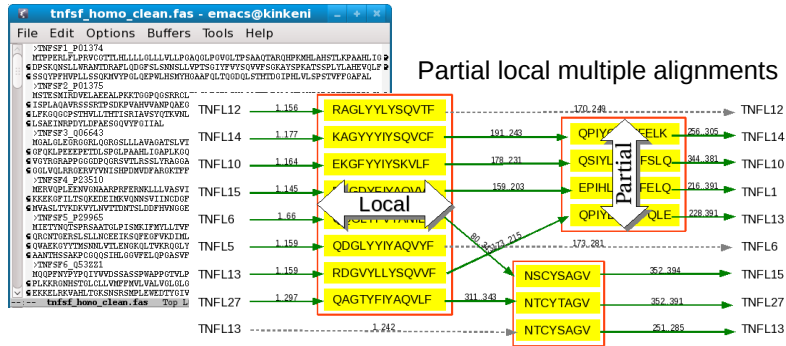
tnfsf_homo_clean.fas - emacs@kinkeni

File Edit Options Buffers Tools Help

>TNFSF1_P01374
MTPPERLFLPRVCGTTLHLLLLGLLLVLLPGAQGLPGVGLTPSAAQTARQHPKMHLAHSTLKPAAHLIG
DPSKQNSLLWRANTDRAFLQDGFSLSNNSLLVPTSGIYFVYSQVVFSGKAYSPKATSSPLYLAHEVQLF
SSQYPFHVPLLSSQKMVYPGLQEPWLHSMYHGAAFQLTQGDQLSTHTDGIPHLVLSPSTVFFGAFAL
>TNFSF2_P01375
MSTESMIRDVELAEEALPKKTGGPQGSRRCLFLSLFSFLIVAGATTLFCLLHFGVIGPQREEFPRDLS
ISPLAQAVRSSSRTPSDKPVAHVVANPQAEGQLQWLNRRANALLANGVELRDNQLVVPSEGLYLIYSQV
LFKGQGCPSTHVLLTHTISRIAVSYQTKVNLLSAIKSPCQRETPEGAEAKPWYEPIYLGGVFQLEKGDR
LSAEINRPDYLDFAESGQVYFGIIAL
>TNFSF3_Q06643
MGALGLEGRGGRLQGRGSLLLAVAGATSLVTLLLAVPITVLAVLALVPQDQGGLVTETADPGAQAQQGL
GFQKLPEEEPETDLSPGLPAAHLIGAPLKGQGLGWETTKEQAFLTSGTQFSDAEGLALPQDGLYYLYCL
VGYRGRAPPGGGDPQGRSVTLRSSLYRAGGAYGPGTPELLLEGAETVTPVLDPARRQGYGPLWYTSVGF
GGLVQLRRGERVYVNISHPDMVDFARGKTFFGAVMVG
>TNFSF4_P23510
MERVQPLEENVGNAARPRFERNKLLLVASVIQGLGLLLCFTYICLHFSALQVSHRYPRIQSIKVQFTEY
KKEKGFILTSQKEDEIMKVQNNSVIINCDGFYLISLKGYFSQEVNISLHYQKDEEPLFQLKKVRSVNSL
MVASLTYKDKVYLNVTTDNTSLDDFHVNGGELILIHQNPGEFCVL
>TNFSF5_P29965
MIETYNQTSPRSAATGLPISMKIFMYLLTVFLITQMIGSALFAVYLHRRLDKIEDERNLHEDFVFMKTI
QRCNTGERSLSLLNCEEIKSQFEGFVKDIMLNKEETKKENSFEMQKGDQNPQIAAHVISEASSKTTSVL
QWAEKGYYTMSNNLVTLENGKQLTVKRQGLYYIYAQVTFCSNREASSQAPFIASLCLKSPGRFERILLR
AANTHSSAKPCGQQSIHLGGVFELQPGASVFVNVTDPSQVSHGTGFTSFGLLKL
>TNFSF6_Q53Z21
MQQPFNYPYPQIYWVDSSASSPWAPPGTVLPCPTSVPRRPGQRRPPPPPPPPPLPPPPPPPPLPPLPLP
PLKKRGNHSTGLCLLVMFFMVLVALVGLGLGMFQLFHLQKELAELRESTSQMHTASSLEKQIGHPSPPP
EKKELRKVAHLTGKSNSRSMPLEWEDTYGIVLLSGVKYKKGGLVINETGLYFVYSKVYFRGQSCNNLPL
--:-- tnfsf_homo_clean.fas Top L1

Partial local multiple alignments

TNFL12 1.156 RAGLYYLYSQVTF 170.249 TNFL12
TNFL14 1.177 KAGYYYIYSQVCF 191.243 QPIY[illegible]EELK 256.305 TNFL14
TNFL10 1.164 EKGFYYIYSKVLF 178.231 QSIYL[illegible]FSLQ 344.381 TNFL10
TNFL15 1.145 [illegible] 159.203 EPIHL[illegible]FELQ 216.391 TNFL1
TNFL6 1.66 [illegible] QPIY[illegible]QLE 228.391 TNFL13
TNFL5 1.159 QDGLYYIYAQVYF 173.281 TNFL6
TNFL13 1.159 RDGVYLLYSQVVF 80.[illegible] 173.215
TNFL27 1.297 QAGTYFIYAQVLF 311.343 NSCYSAGV 352.394 TNFL15
NTCYTAGV 352.391 TNFL27
TNFL13 1.242 NTCYSAGV 251.285 TNFL13

Local

Partial